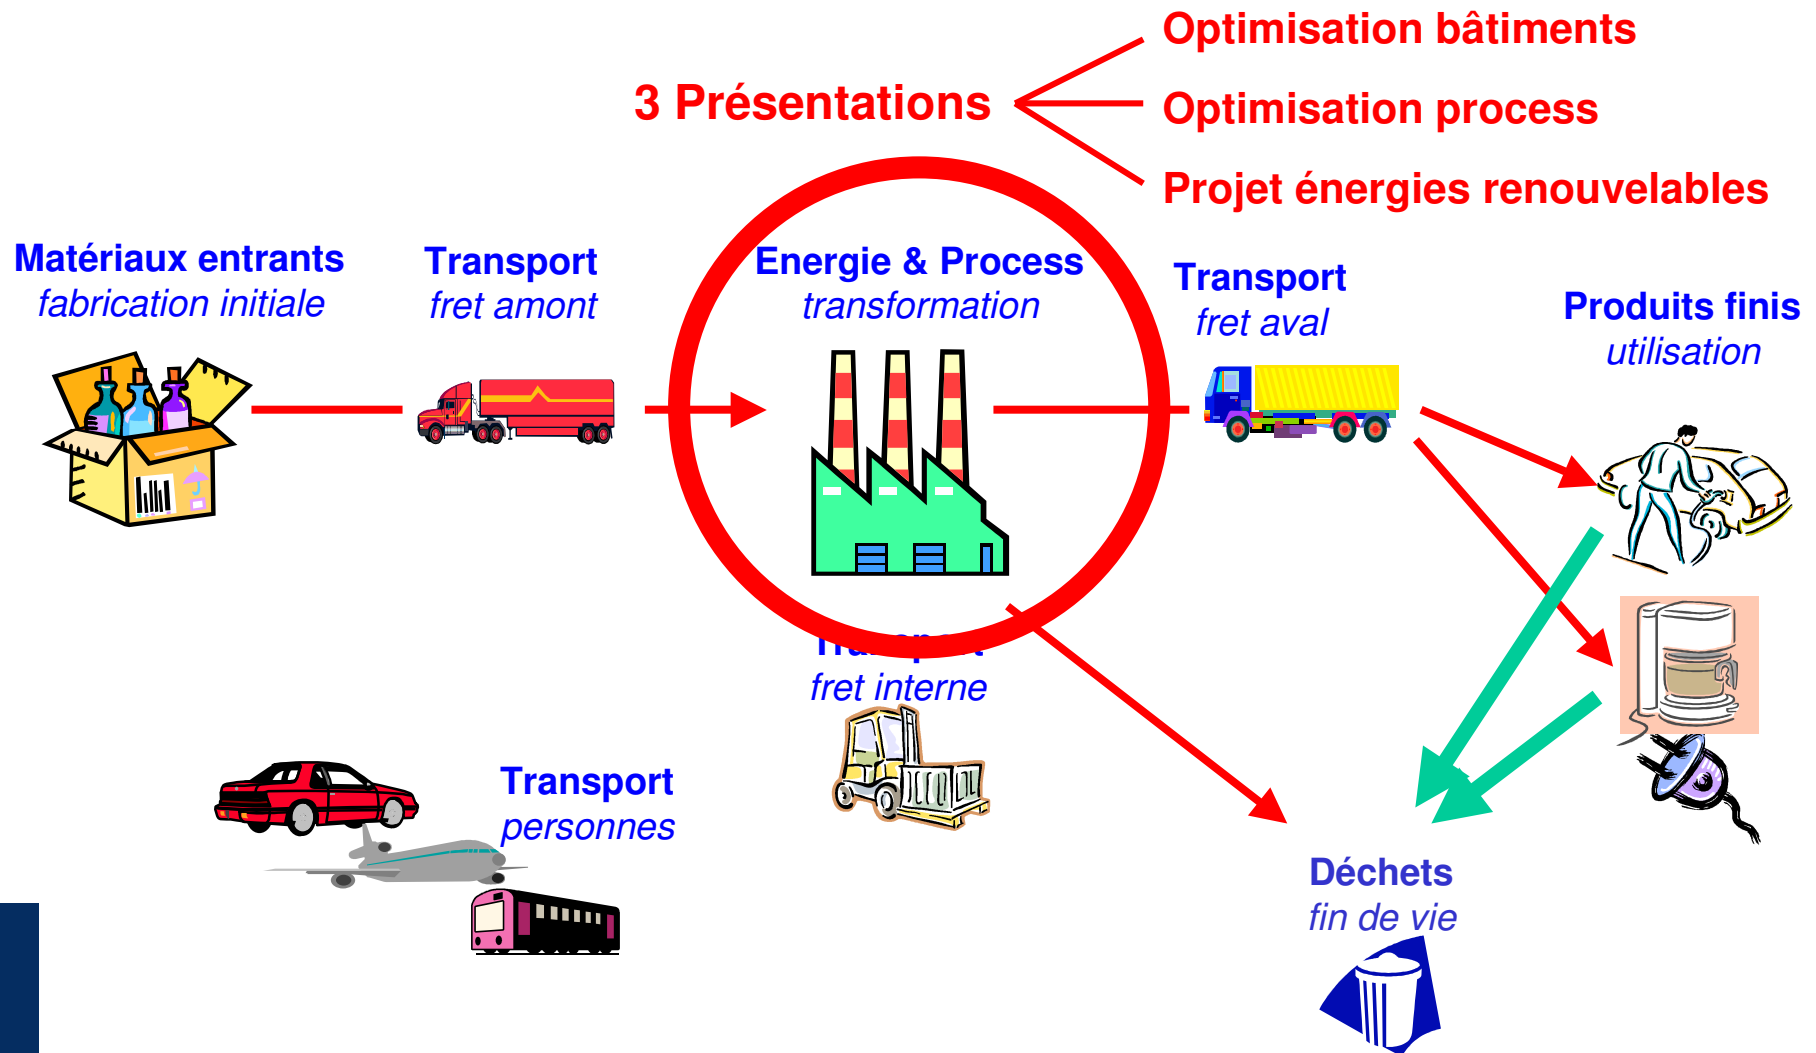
3 Présentations

Optimisation bâtiments

Optimisation process

Projet énergies renouvelables

Matériaux entrants
fabrication initiale

Transport
fret amont

Energie & Process
transformation

Transport
fret aval

Produits finis
utilisation

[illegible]
fret interne

Transport
personnes

Déchets
fin de vie